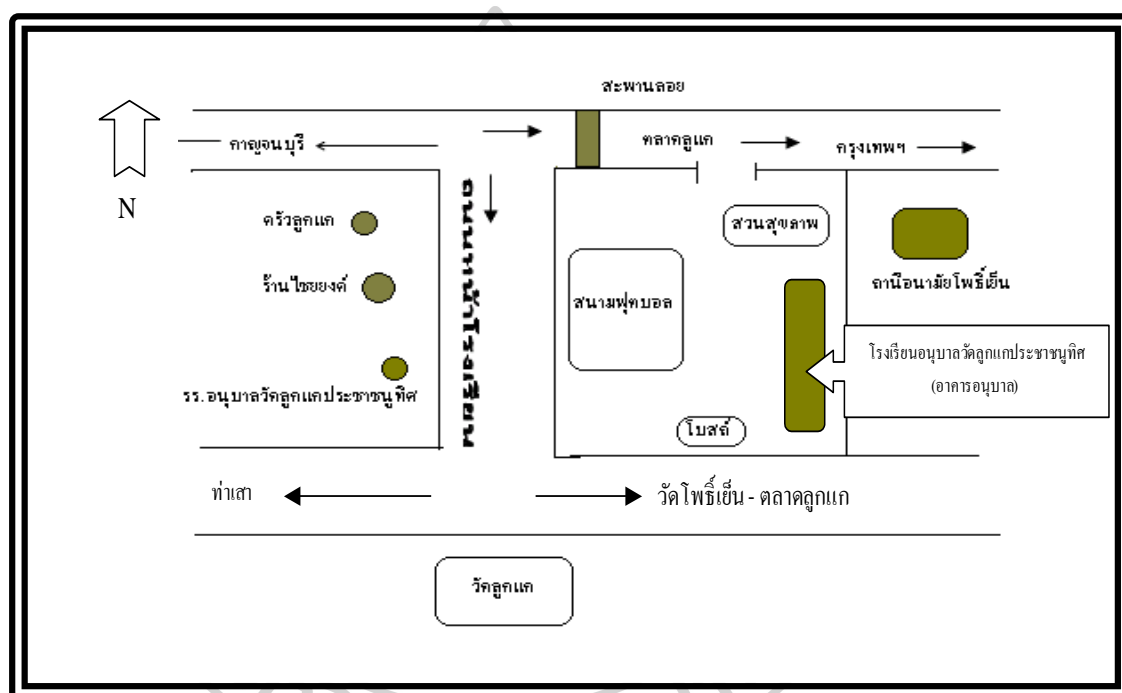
สะพานลอย

กาญจนบุรี

ตลาดลูกแก

ครุงเทพฯ

N

ถนนสู่ท่าเรือ

ครัวลูกแก

ร้านไชยยงค์

รร.อนุบาลวัดลูกแกประชาชนูทิศ

สวนสุขภาพ

สนามฟุตบอล

สถานีอนามัยโพธิ์เย็น

โรงเรียนอนุบาลวัดลูกแกประชาชนูทิศ (อาคารอนุบาล)

โบสถ์

ท่าเสา

วัดโพธิ์เย็น - ตลาดลูกแก

วัดลูกแก